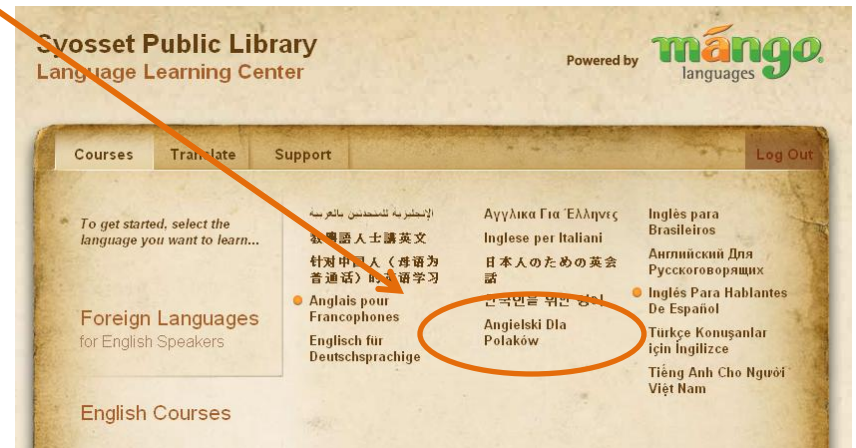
Syosset Public Library
Language Learning Center

Powered by mango languages

Courses Translate Support Log Out

To get started, select the language you want to learn...

Foreign Languages
for English Speakers

English Courses

الإنجليزية للمتحدثين بالعربية
粵語人士講英文
针对中国人（母语为普通话）的英语学习
Anglais pour Francophones
Englisch für Deutschsprachige

Αγγλικα Για Έλληνες
Inglese per Italiani
日本人のための英会話
한국인을 위한 영어
Angielski Dla Polaków

Inglês para Brasileiros
Английский Для Русскоговорящих
Inglés Para Hablantes De Español
Türkçe Konuşanlar için İngilizce
Tiếng Anh Cho Người Việt Nam